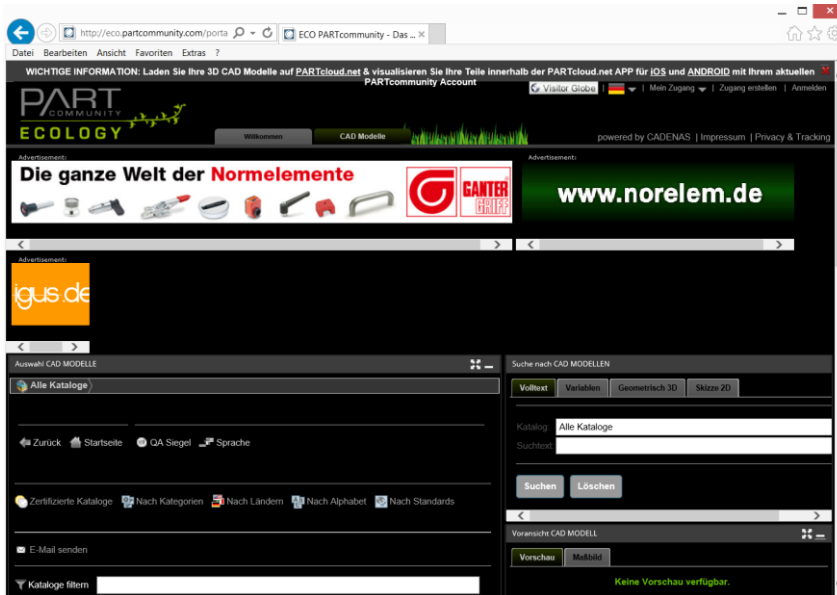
http://eco.partcommunity.com/porta

ECO PARTcommunity - Das ... ×

Datei Bearbeiten Ansicht Favoriten Extras ?

WICHTIGE INFORMATION: Laden Sie Ihre 3D CAD Modelle auf PARTcloud.net & visualisieren Sie Ihre Teile innerhalb der PARTcloud.net APP für iOS und ANDROID mit Ihrem aktuellen PARTcommunity Account

PART COMMUNITY ECOLOGY

Visitor Globe | Mein Zugang | Zugang erstellen | Anmelden

Willkommen CAD Modelle

powered by CADENAS | Impressum | Privacy & Tracking

Advertisement:

Die ganze Welt der Normelemente

GANTER GRIFF

Advertisement:

www.norelem.de

Advertisement:

igus.de

Auswahl CAD MODELLE

Alle Kataloge

Zurück Startseite QA Siegel Sprache

Zertifizierte Kataloge Nach Kategorien Nach Ländern Nach Alphabet Nach Standards

E-Mail senden

Kataloge filtern

Suche nach CAD MODELLEN

Volltext Variablen Geometrisch 3D Skizze 2D

Katalog: Alle Kataloge

Suchtext:

Suchen Löschen

Voransicht CAD MODELL

Vorschau Maßbild

Keine Vorschau verfügbar.